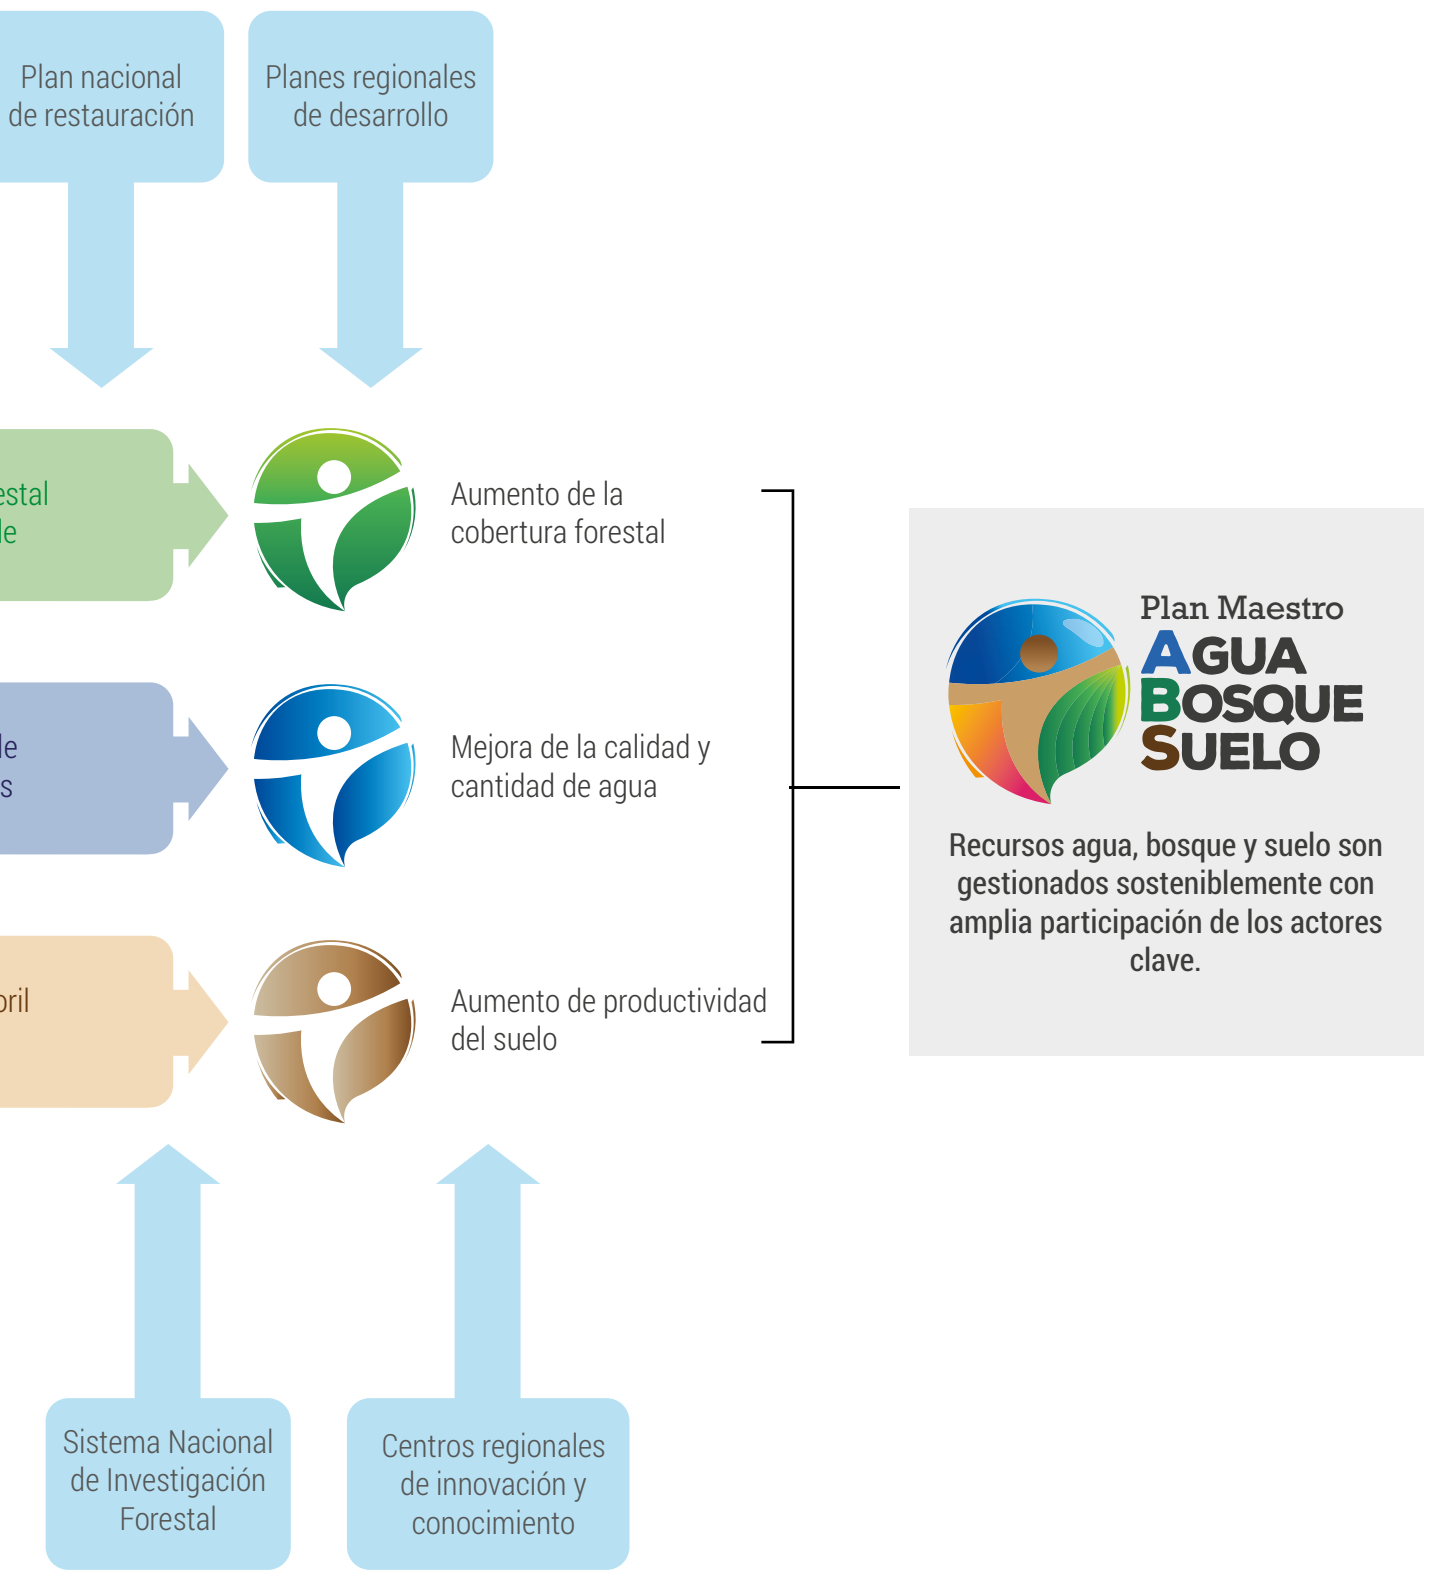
Plan nacional de restauración

Planes regionales de desarrollo

estal
le

le
s

oril

Aumento de la cobertura forestal

Mejora de la calidad y cantidad de agua

Aumento de productividad del suelo

Plan Maestro
AGUA
BOSQUE
SUELO

Recursos agua, bosque y suelo son gestionados sosteniblemente con amplia participación de los actores clave.

Sistema Nacional de Investigación Forestal

Centros regionales de innovación y conocimiento